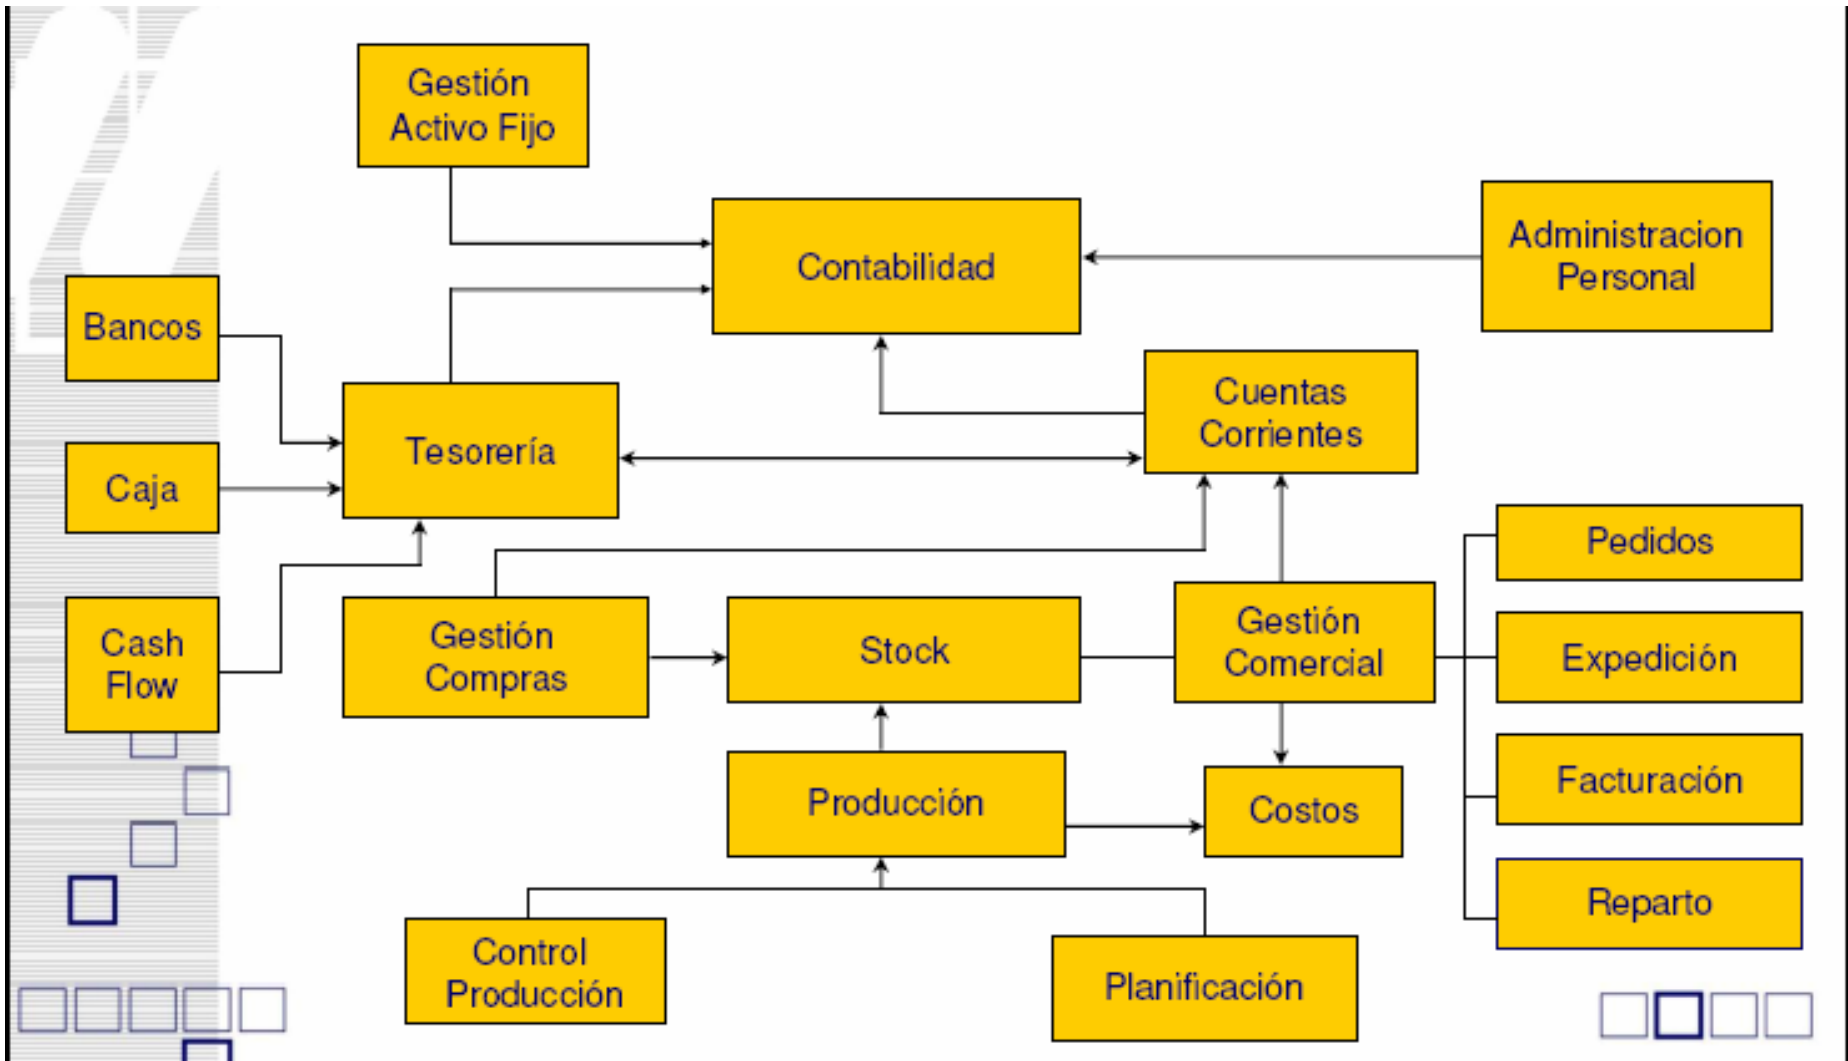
Gestión Activo Fijo

Contabilidad

Administracion Personal

Bancos

Tesorería

Cuentas Corrientes

Caja

Pedidos

Cash Flow

Gestión Compras

Stock

Gestión Comercial

Expedición

Producción

Costos

Facturación

Reparto

Control Producción

Planificación